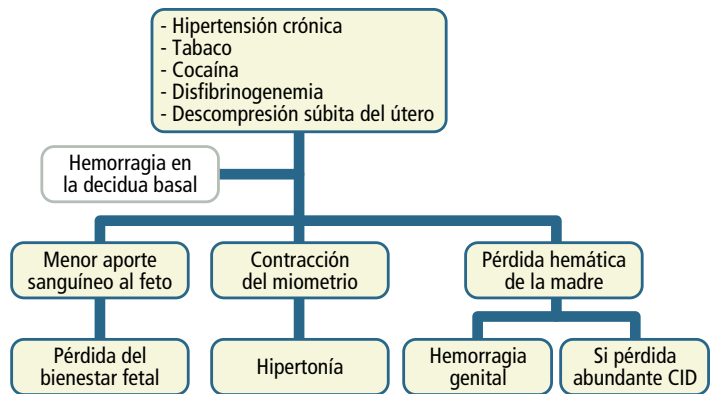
- Hipertensión crónica
- Tabaco
- Cocaína
- Disfibrinogenemia
- Descompresión súbita del útero

Hemorragia en la decidua basal

Menor aporte sanguíneo al feto

Contracción del miometrio

Pérdida hemática de la madre

Pérdida del bienestar fetal

Hipertonía

Hemorragia genital

Si pérdida abundante CID